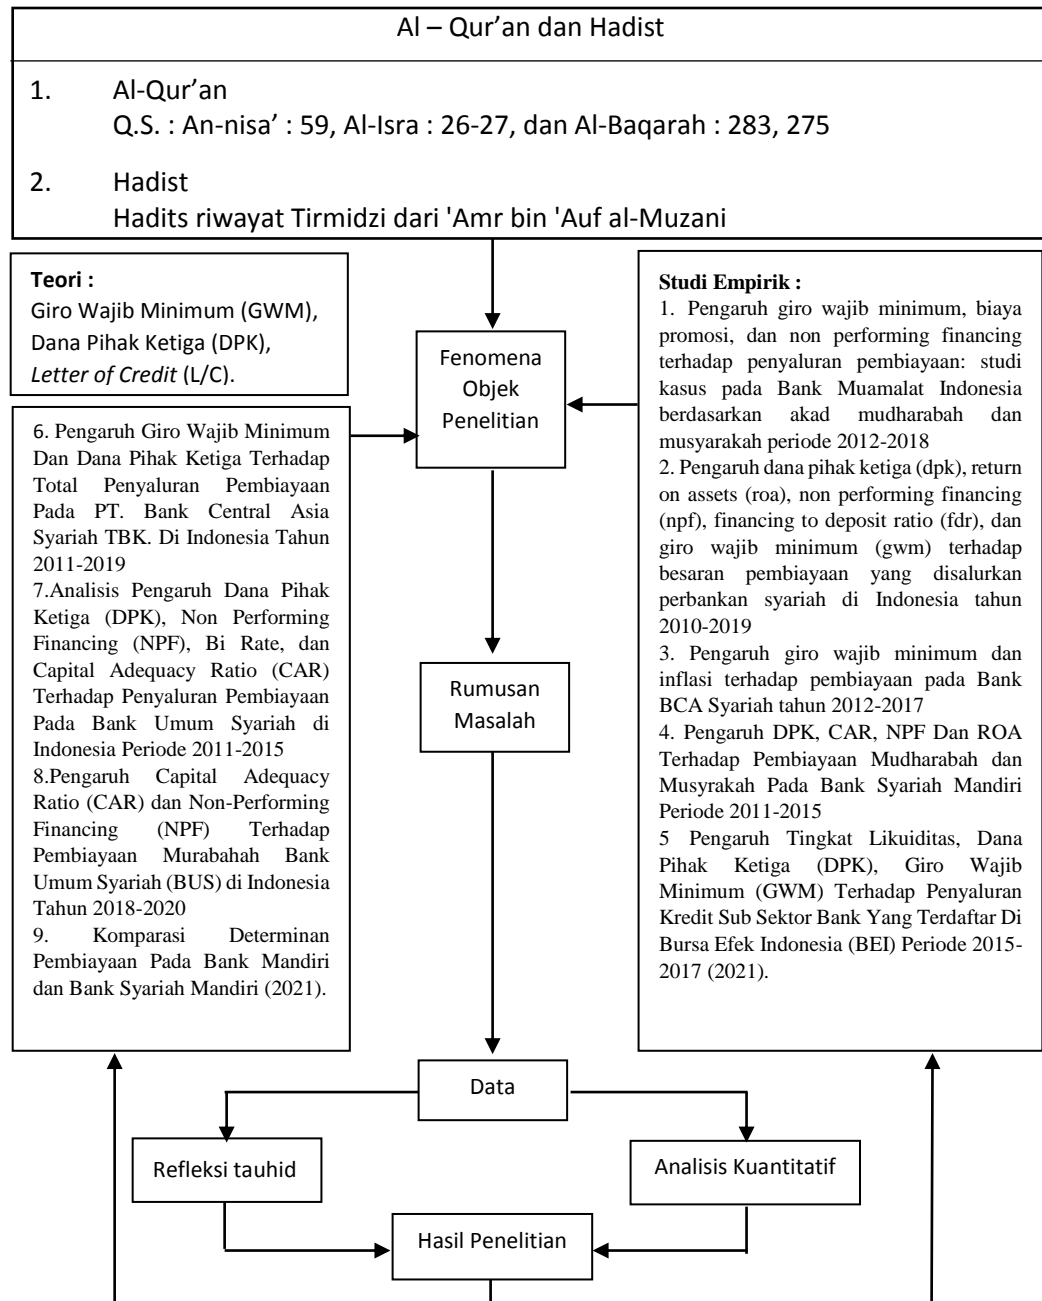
Al – Qur'an dan Hadist

1. Al-Qur'an
Q.S. : An-nisa' : 59, Al-Isra : 26-27, dan Al-Baqarah : 283, 275

2. Hadist
Hadits riwayat Tirmidzi dari 'Amr bin 'Auf al-Muzani

Teori :
Giro Wajib Minimum (GWM), Dana Pihak Ketiga (DPK), *Letter of Credit* (L/C).

6. Pengaruh Giro Wajib Minimum Dan Dana Pihak Ketiga Terhadap Total Penyaluran Pembiayaan Pada PT. Bank Central Asia Syariah TBK. Di Indonesia Tahun 2011-2019
7.Analisis Pengaruh Dana Pihak Ketiga (DPK), Non Performing Financing (NPF), Bi Rate, dan Capital Adequacy Ratio (CAR) Terhadap Penyaluran Pembiayaan Pada Bank Umum Syariah di Indonesia Periode 2011-2015
8.Pengaruh Capital Adequacy Ratio (CAR) dan Non-Performing Financing (NPF) Terhadap Pembiayaan Murabahah Bank Umum Syariah (BUS) di Indonesia Tahun 2018-2020
9. Komparasi Determinan Pembiayaan Pada Bank Mandiri dan Bank Syariah Mandiri (2021).

Fenomena Objek Penelitian

Rumusan Masalah

Studi Empirik :
1. Pengaruh giro wajib minimum, biaya promosi, dan non performing financing terhadap penyaluran pembiayaan: studi kasus pada Bank Muamalat Indonesia berdasarkan akad mudharabah dan musyarakah periode 2012-2018
2. Pengaruh dana pihak ketiga (dpk), return on assets (roa), non performing financing (npf), financing to deposit ratio (fdr), dan giro wajib minimum (gwm) terhadap besaran pembiayaan yang disalurkan perbankan syariah di Indonesia tahun 2010-2019
3. Pengaruh giro wajib minimum dan inflasi terhadap pembiayaan pada Bank BCA Syariah tahun 2012-2017
4. Pengaruh DPK, CAR, NPF Dan ROA Terhadap Pembiayaan Mudharabah dan Musyrakah Pada Bank Syariah Mandiri Periode 2011-2015
5 Pengaruh Tingkat Likuiditas, Dana Pihak Ketiga (DPK), Giro Wajib Minimum (GWM) Terhadap Penyaluran Kredit Sub Sektor Bank Yang Terdaftar Di Bursa Efek Indonesia (BEI) Periode 2015-2017 (2021).

Data

Refleksi tauhid

Analisis Kuantitatif

Hasil Penelitian